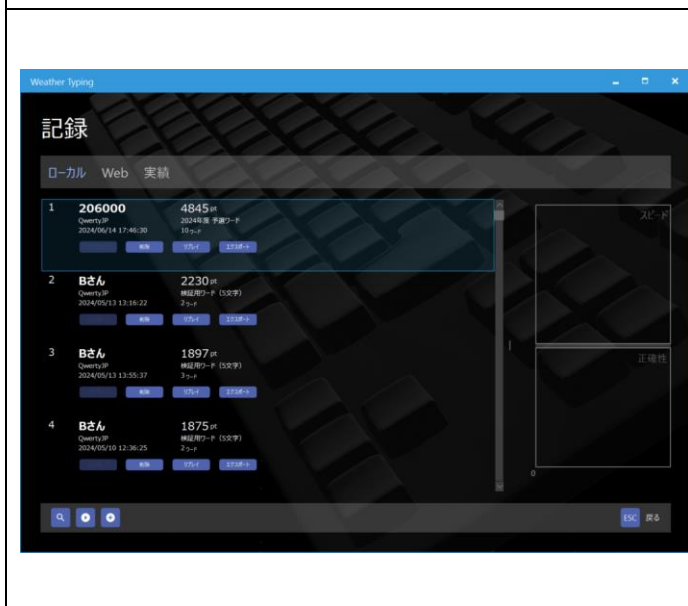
Weather Typing

記録

ローカル Web 実績

1
206000
QwertyJP
2024/06/14 17:46:30
4845 pt
2024年度 予選ワード
10ワード
削除 リプレイ エクスポート

2
Bさん
QwertyJP
2024/05/13 13:16:22
2230 pt
練習用ワード (5文字)
2ワード
削除 リプレイ エクスポート

3
Bさん
QwertyJP
2024/05/13 13:55:37
1897 pt
練習用ワード (5文字)
3ワード
削除 リプレイ エクスポート

4
Bさん
QwertyJP
2024/05/10 12:36:25
1875 pt
練習用ワード (5文字)
2ワード
削除 リプレイ エクスポート

スピード

正確性

0

ESC 戻る